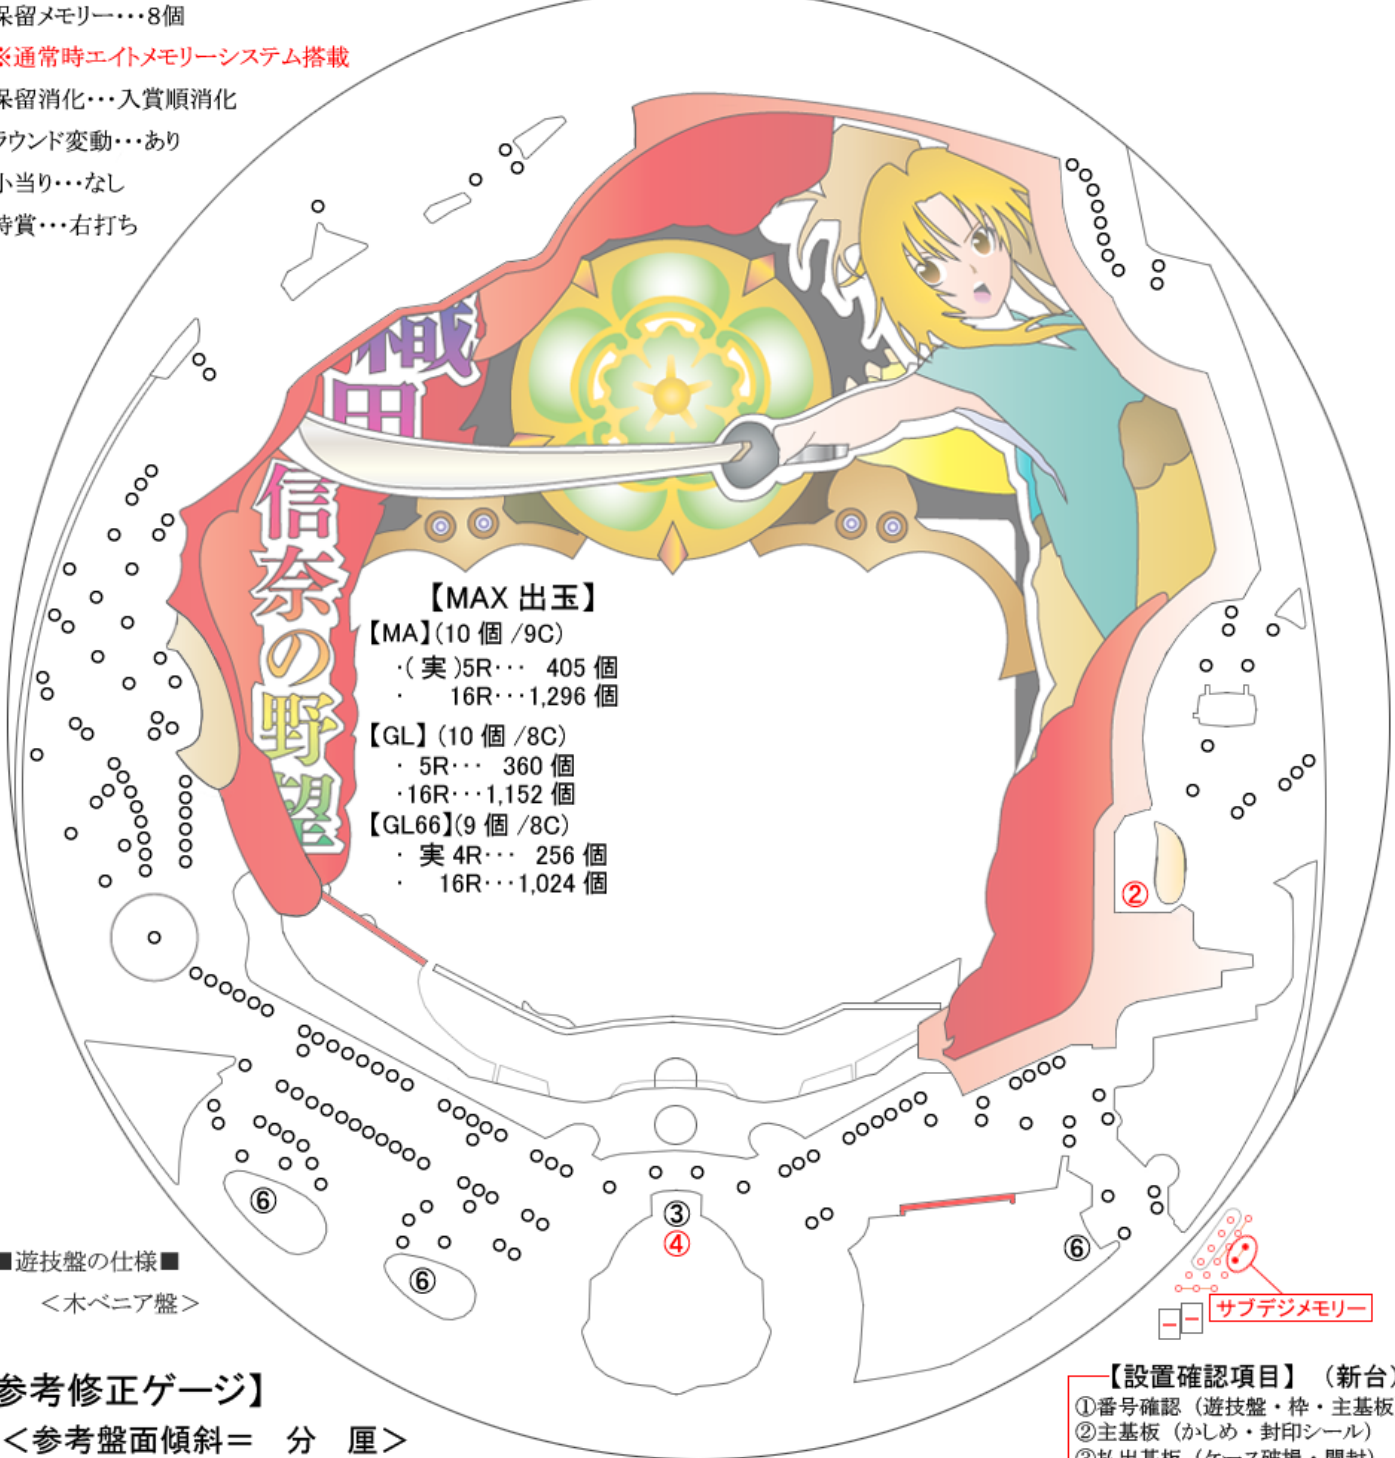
保留メモリー・・・8個
※通常時エイトメモリーシステム搭載
保留消化・・・入賞順消化
ラウンド変動・・・あり
小当り・・・なし
特賞・・・右打ち

織田信奈の野望

【MAX 出玉】
【MA】(10 個 /9C)
·( 実 )5R··· 405 個
· 16R···1,296 個
【GL】(10 個 /8C)
· 5R··· 360 個
·16R···1,152 個
【GL66】(9 個 /8C)
· 実 4R··· 256 個
· 16R···1,024 個

②
③
④
⑥
⑥
⑥

■遊技盤の仕様■
＜木ベニア盤＞

サブデジメモリー

参考修正ゲージ】
＜参考盤面傾斜＝ 分 厘＞

【設置確認項目】（新台）
①番号確認（遊技盤・枠・主基板
②主基板（かしめ・封印シール）
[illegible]